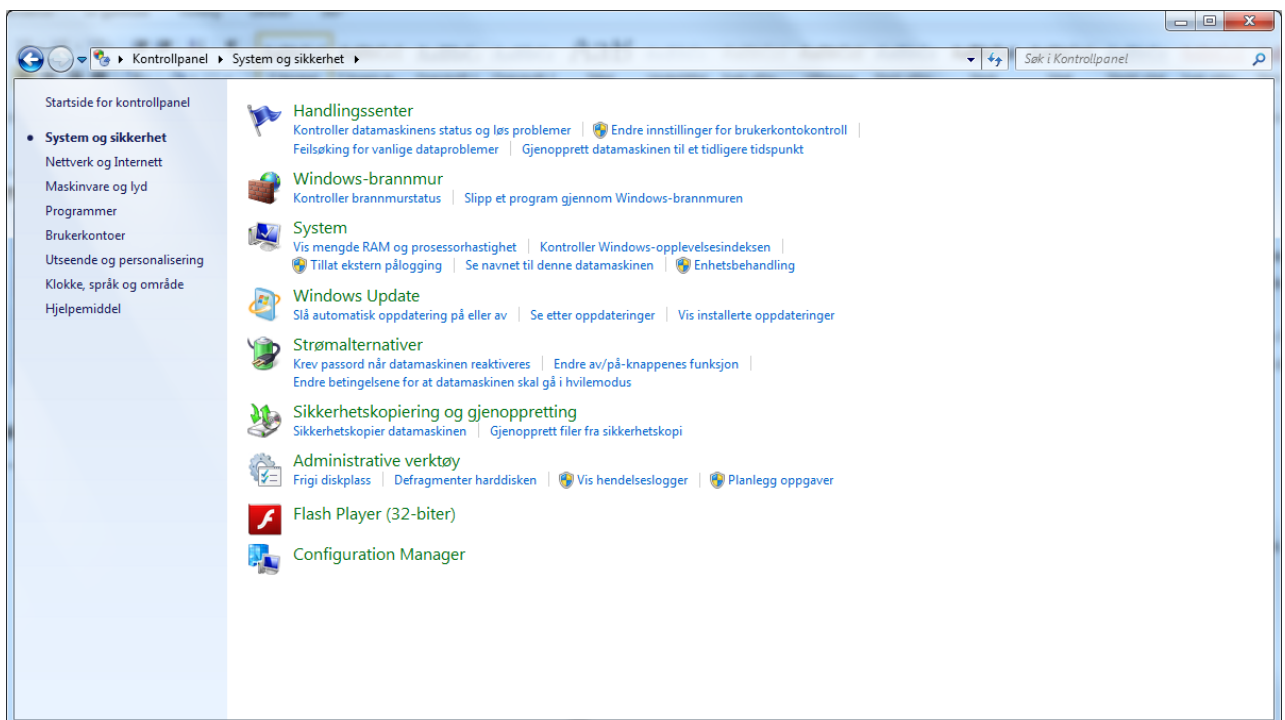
Kontrollpanel ▸ System og sikkerhet ▸

Søk i Kontrollpanel

Startside for kontrollpanel

System og sikkerhet
Nettverk og Internett
Maskinvare og lyd
Programmer
Brukerkontoer
Utseende og personalisering
Klokke, språk og område
Hjelpemiddel

Handlingssenter
Kontroller datamaskinens status og løs problemer | Endre innstillinger for brukerkontokontroll |
Feilsøking for vanlige dataproblemer | Gjenopprett datamaskinen til et tidligere tidspunkt

Windows-brannmur
Kontroller brannmurstatus | Slipp et program gjennom Windows-brannmuren

System
Vis mengde RAM og prosessorhastighet | Kontroller Windows-opplevelsesindeksen |
Tillat ekstern pålogging | Se navnet til denne datamaskinen | Enhetsbehandling

Windows Update
Slå automatisk oppdatering på eller av | Se etter oppdateringer | Vis installerte oppdateringer

Strømalternativer
Krev passord når datamaskinen reaktiveres | Endre av/på-knappenes funksjon |
Endre betingelsene for at datamaskinen skal gå i hvilemodus

Sikkerhetskopiering og gjenoppretting
Sikkerhetskopier datamaskinen | Gjenopprett filer fra sikkerhetskopi

Administrative verktøy
Frigi diskplass | Defragmenter harddisken | Vis hendelseslogger | Planlegg oppgaver

Flash Player (32-biter)

Configuration Manager